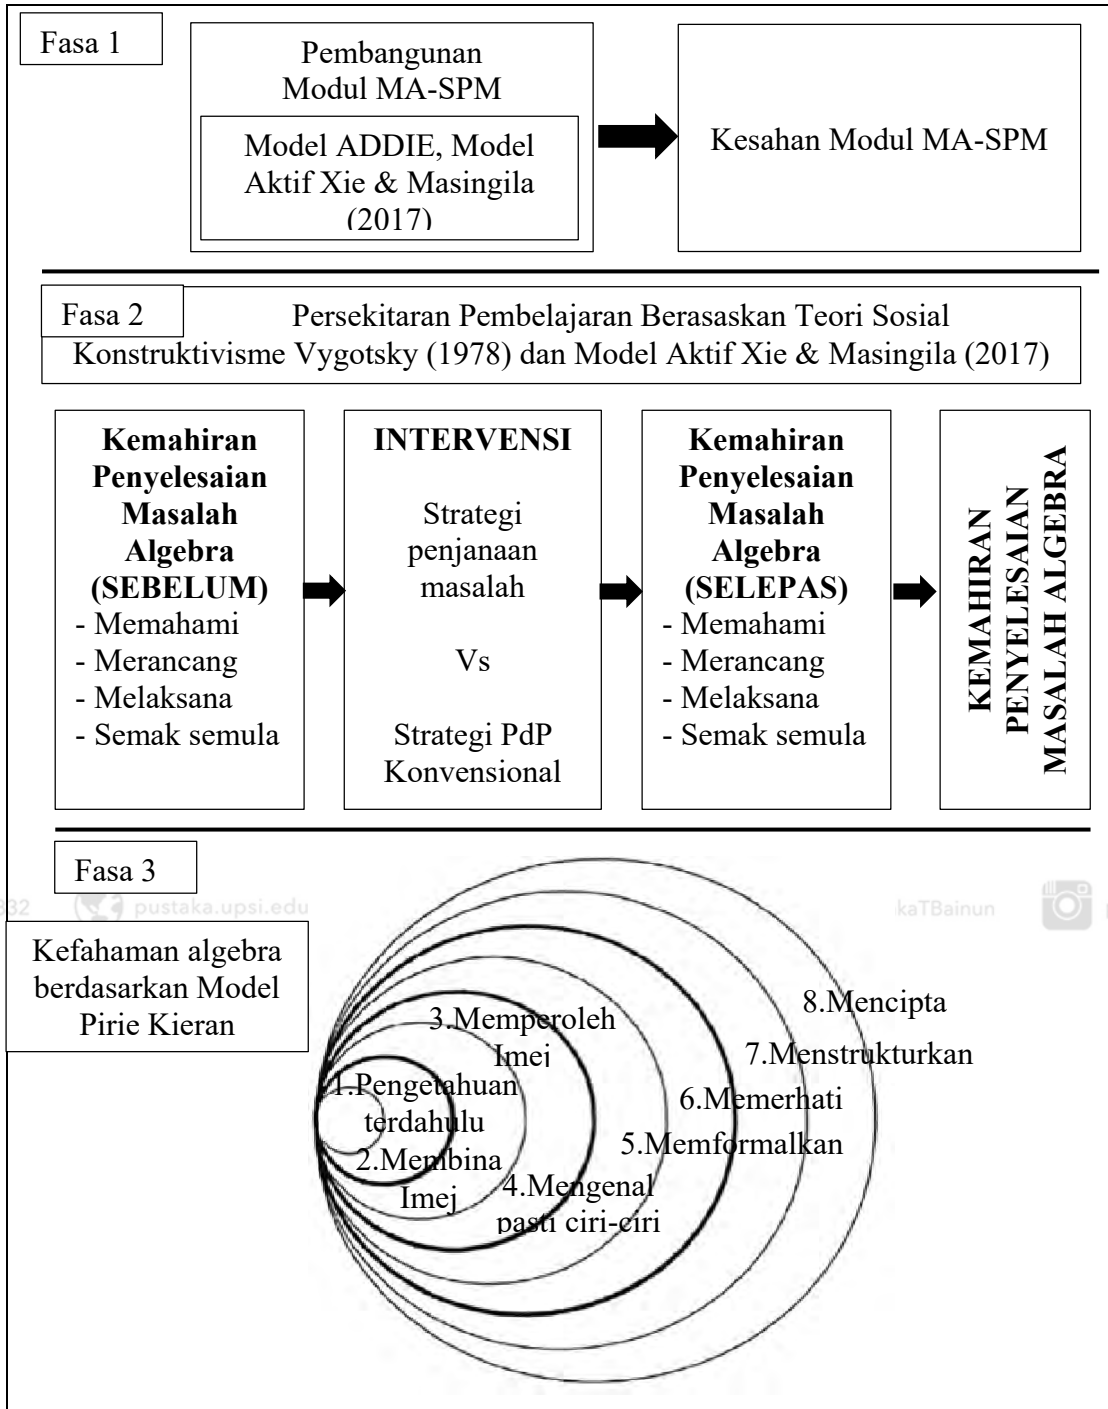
Fasa 1

Pembangunan Modul MA-SPM

Model ADDIE, Model Aktif Xie & Masingila (2017)

Kesahan Modul MA-SPM

Fasa 2

Persekitaran Pembelajaran Berasaskan Teori Sosial Konstruktivisme Vygotsky (1978) dan Model Aktif Xie & Masingila (2017)

**Kemahiran Penyelesaian Masalah Algebra (SEBELUM)**
- Memahami
- Merancang
- Melaksana
- Semak semula

**INTERVENSI**

Strategi penjanaan masalah

Vs

Strategi PdP Konvensional

**Kemahiran Penyelesaian Masalah Algebra (SELEPAS)**
- Memahami
- Merancang
- Melaksana
- Semak semula

**KEMAHIRAN PENYELESAIAN MASALAH ALGEBRA**

Fasa 3

32 pustaka.upsi.edu kaTBainun

Kefahaman algebra berdasarkan Model Pirie Kieran

3.Memperoleh Imej

8.Mencipta

7.Menstrukturkan

1.Pengetahuan terdahulu

6.Memerhati

5.Memformalkan

2.Membina Imej

4.Mengenal pasti ciri-ciri